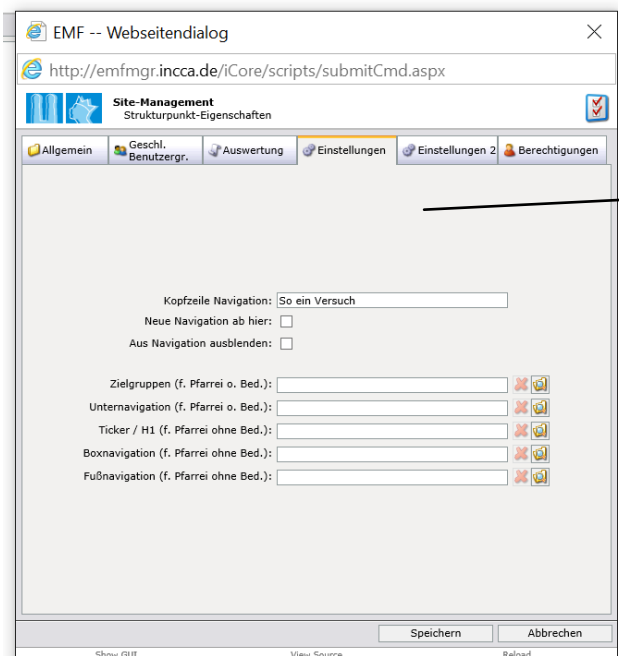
EMF -- Webseitendialog

http://emfmgr.incca.de/iCore/scripts/submitCmd.aspx

Site-Management
Strukturpunkt-Eigenschaften

Allgemein | Geschl. Benutzergr. | Auswertung | Einstellungen | Einstellungen 2 | Berechtigungen

Kopfzeile Navigation: So ein Versuch
Neue Navigation ab hier:
Aus Navigation ausblenden:

Zielgruppen (f. Pfarrei o. Bed.):
Unternavigation (f. Pfarrei o. Bed.):
Ticker / H1 (f. Pfarrei ohne Bed.):
Boxnavigation (f. Pfarrei ohne Bed.):
Fußnavigation (f. Pfarrei ohne Bed.):

Speichern
Abbrechen

Show GUI
View Source
Reload